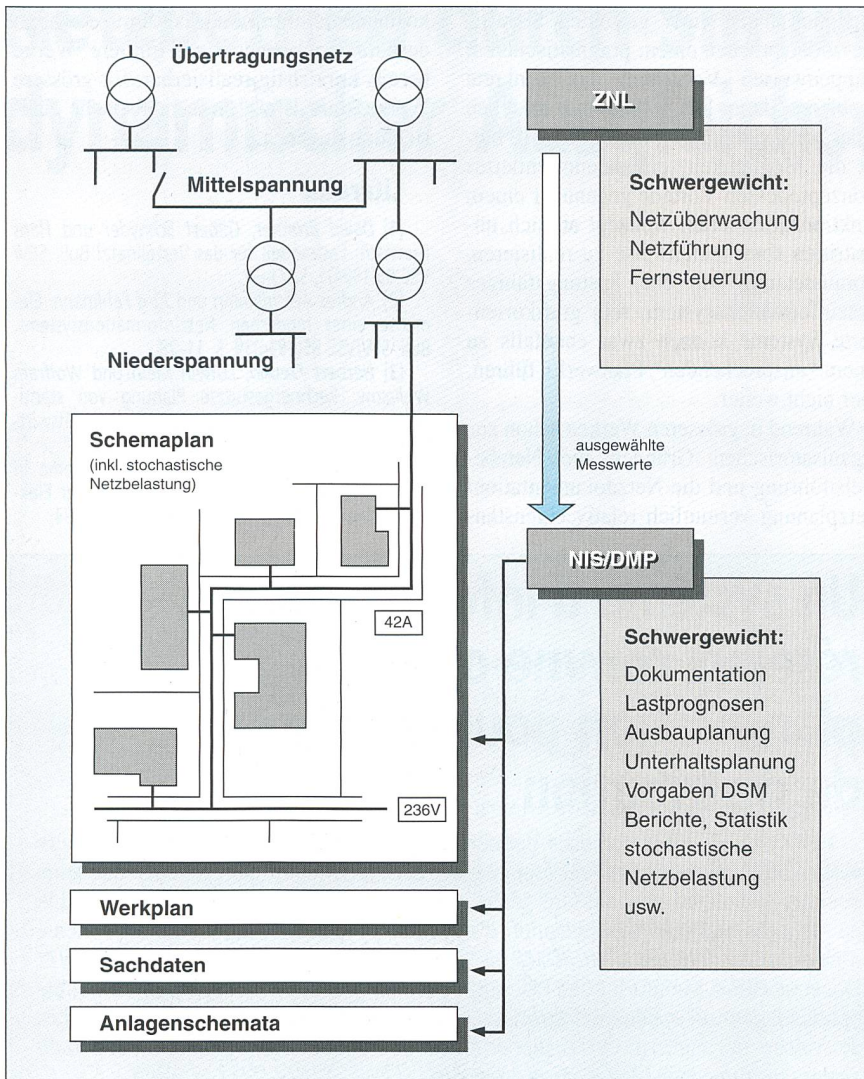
Übertragungsnetz

Mittelspannung

Niederspannung

ZNL

Schwergewicht:
Netzüberwachung
Netzführung
Fernsteuerung

ausgewählte Messwerte

Schemaplan
(inkl. stochastische Netzbelastung)

42A

236V

NIS/DMP

Schwergewicht:
Dokumentation
Lastprognosen
Ausbauplanung
Unterhaltsplanung
Vorgaben DSM
Berichte, Statistik
stochastische Netzbelastung
usw.

Werkplan

Sachdaten

Anlagenschemata